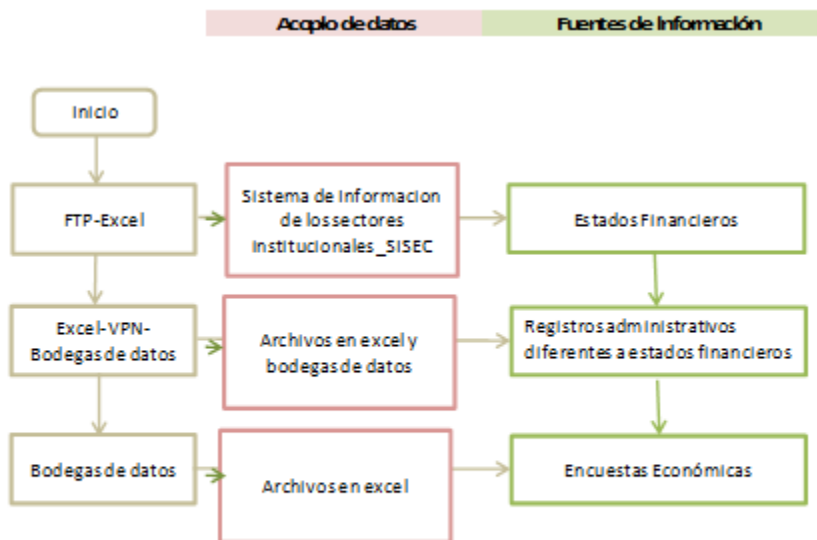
Acopio de datos

Fuentes de Información

Inicio

FTP-Excel

Sistema de Informacion de los sectores Institucionales_SISEC

Estados Financieros

Excel-VPN-Bodegas de datos

Archivos en excel y bodegas de datos

Registros administrativos diferentes a estados financieros

Bodegas de datos

Archivos en excel

Encuestas Económicas